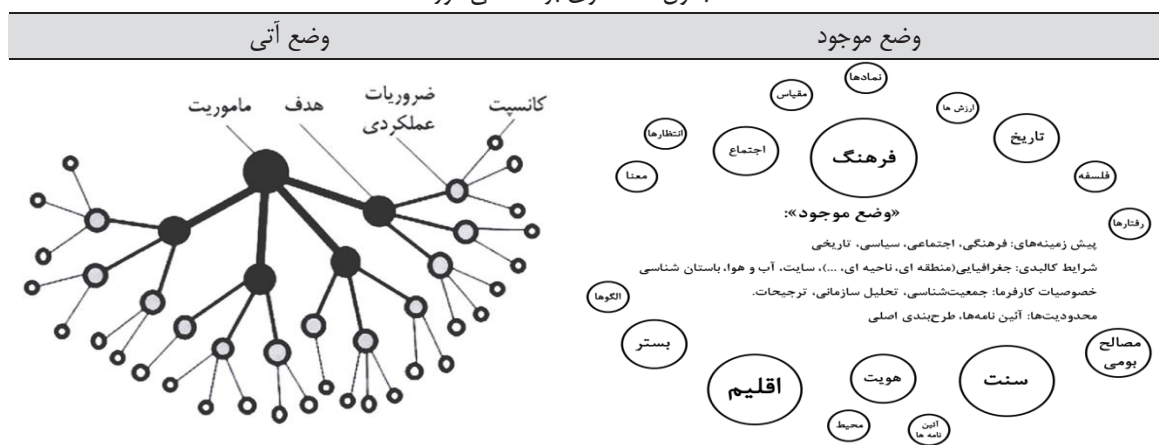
| وضع موجود | وضع آتی |
|---|---|

نمادها
مقیاس
ارزش ها
انتظارها
اجتماع
فرهنگ
تاریخ
معنا
فلسفه
«وضع موجود»:
رفتارها
پیش زمینه‌های: فرهنگی، اجتماعی، سیاسی، تاریخی
شرایط کالبدی: جغرافیایی(منطقه ای، ناحیه ای، ...)، سایت، آب و هوا، باستان شناسی
خصوصیات کارفرما: جمعیت‌شناسی، تحلیل سازمانی، ترجیحات.
الگوها
محدودیت‌ها: آئین نامه‌ها، طرح‌بندی اصلی
مصالح بومی
بستر
سنت
هویت
اقلیم
محیط
آئین نامه ها

ماموریت
هدف
ضروریات عملکردی
کانسپت